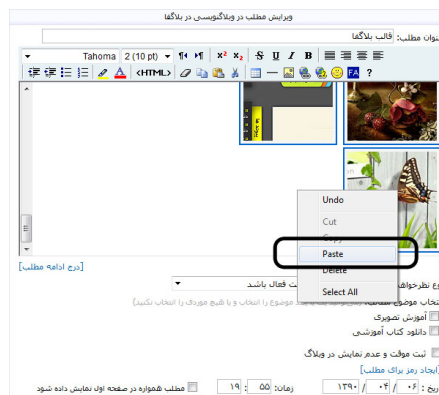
ویرایش مطلب در وبلاگنویسی در بلاگفا

عنوان مطلب: قالب بلاگفا

Tahoma 2 (10 pt) ¶ ¶ $x^2$ $x_2$ S U I B

<HTML> FA ?

Undo
Cut
Copy
Paste
Delete
Select All

[درج ادامه مطلب]

نوع نظرخواهی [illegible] فعال باشد

انتخاب موضوع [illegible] موضوع را انتخاب و یا شیء موردی را انتخاب نکنید)

آموزش تصویری

دانلود کتاب آموزشی

ثبت موقت و عدم نمایش در وبلاگ

[ایجاد رمز برای مطلب]

تاریخ: ۰۶ / ۰۴ / ۱۳۹۰ زمان: ۵۵ : ۱۹ مطلب همواره در صفحه اول نمایش داده شود